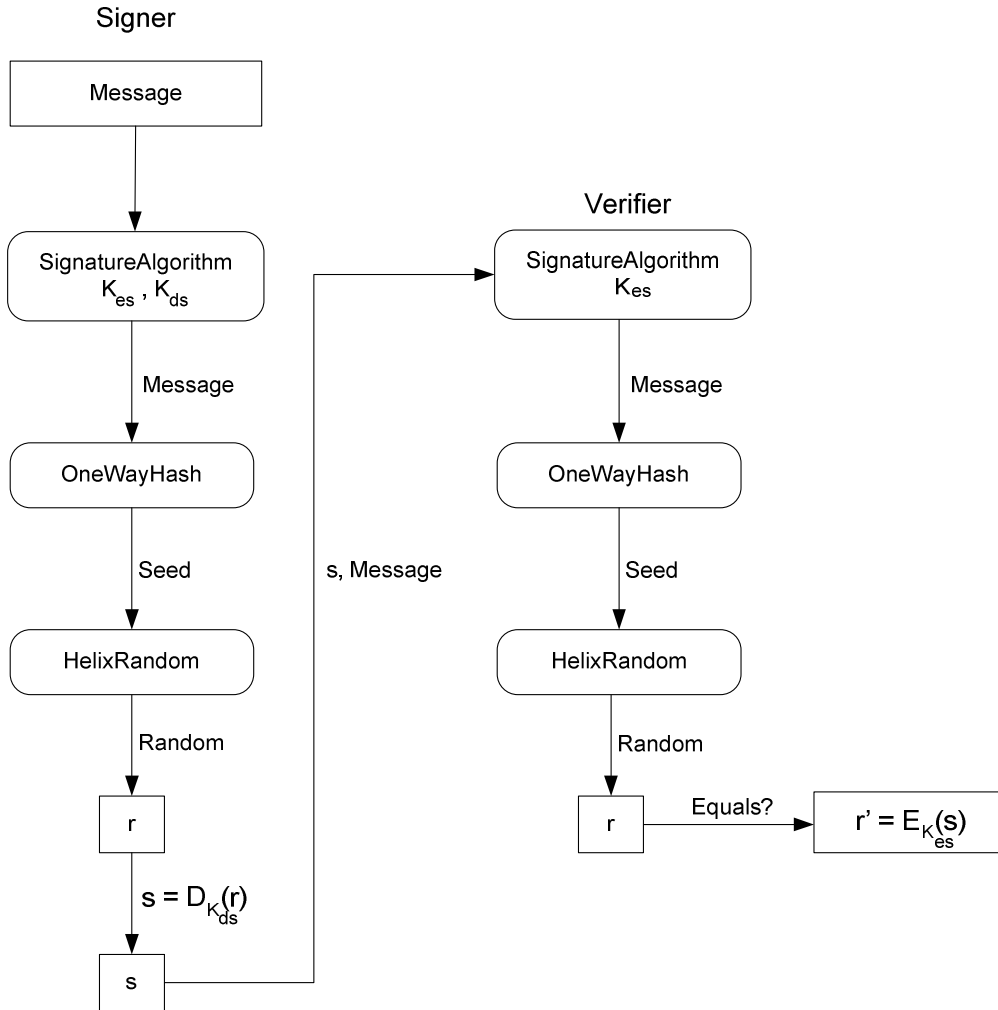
Signer

Message

SignatureAlgorithm $K_{es}$ , $K_{ds}$

Message

OneWayHash

Seed

HelixRandom

Random

r

$s = D_{K_{ds}}(r)$

s

s, Message

Verifier

SignatureAlgorithm $K_{es}$

Message

OneWayHash

Seed

HelixRandom

Random

r

Equals?

$r' = E_{K_{es}}(s)$